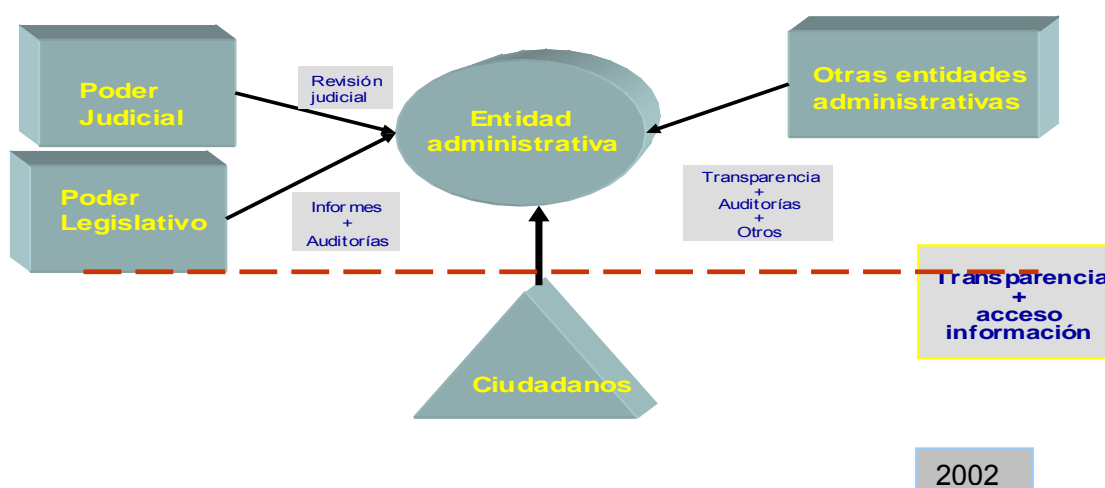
Poder Judicial

Revisión judicial

Entidad administrativa

Otras entidades administrativas

Poder Legislativo

Informes + Auditorías

Transparencia + Auditorías + Otros

Transparencia + acceso información

Ciudadanos

2002